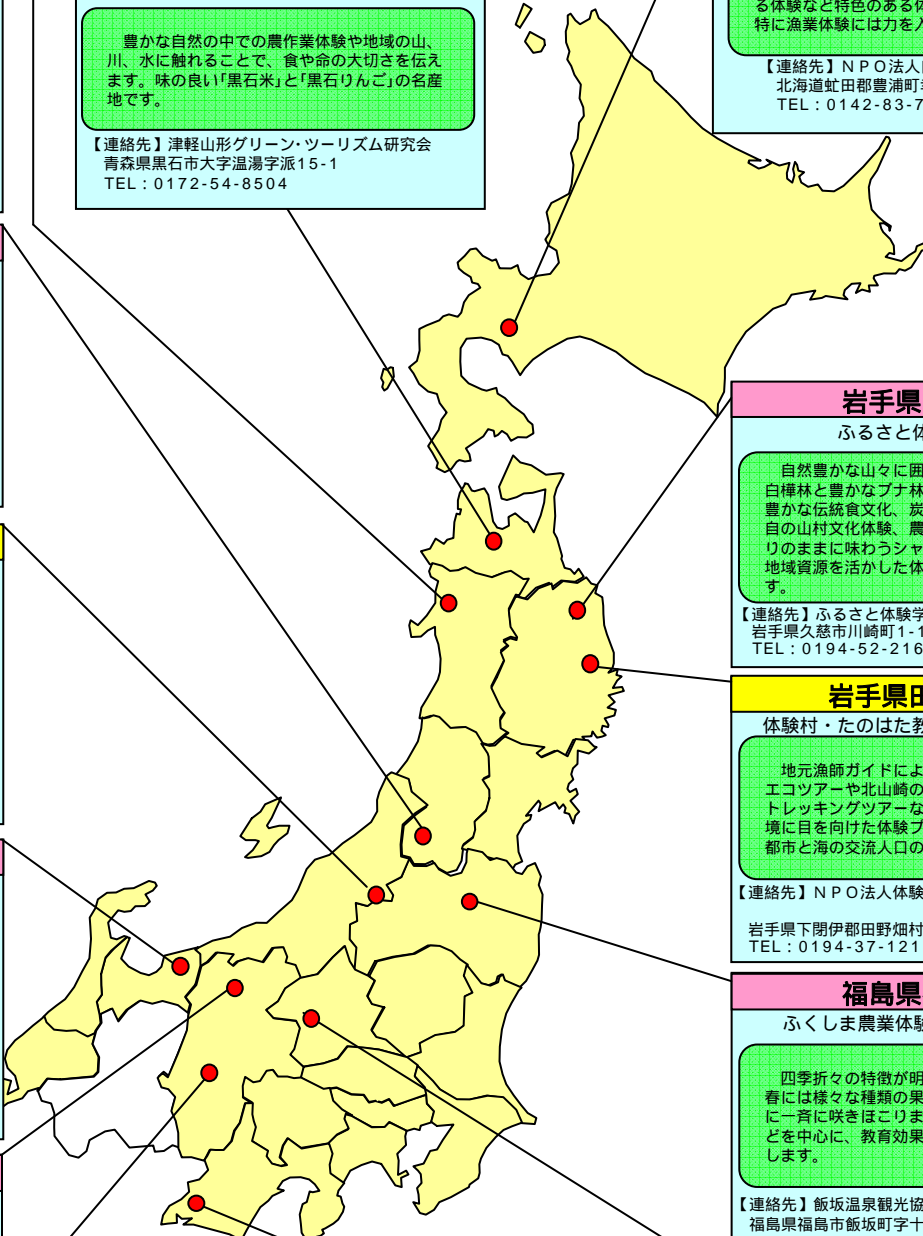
豊かな自然の中での農作業体験や地域の山、川、水に触れることで、食や命の大切さを伝えます。味の良い「黒石米」と「黒石りんご」の名産地です。

【連絡先】津軽山形グリーン・ツーリズム研究会
青森県黒石市大字温湯字派15-1
TEL：0172-54-8504

る体験など特色のある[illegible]
特に漁業体験には力を入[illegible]

【連絡先】ＮＰＯ法人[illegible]
北海道虻田郡豊浦町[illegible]
TEL：0142-83-7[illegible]

岩手県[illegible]
ふるさと体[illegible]

自然豊かな山々に囲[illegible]
白樺林と豊かなブナ林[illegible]
豊かな伝統食文化、炭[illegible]
自の山村文化体験、農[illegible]
りのままに味わうシャ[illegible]
地域資源を活かした体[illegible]
す。

【連絡先】ふるさと体験学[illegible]
岩手県久慈市川崎町1-1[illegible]
TEL：0194-52-216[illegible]

岩手県田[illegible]
体験村・たのはた教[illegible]

地元漁師ガイドによ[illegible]
エコツアーや北山崎の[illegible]
トレッキングツアーな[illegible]
境に目を向けた体験プ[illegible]
都市と海の交流人口の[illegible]

【連絡先】ＮＰＯ法人体験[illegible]

岩手県下閉伊郡田野畑村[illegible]
TEL：0194-37-121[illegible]

福島県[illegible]
ふくしま農業体験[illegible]

四季折々の特徴が明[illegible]
春には様々な種類の果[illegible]
に一斉に咲きほこりま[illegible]
どを中心に、教育効果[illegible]
します。

【連絡先】飯坂温泉観光協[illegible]
福島県福島市飯坂町字十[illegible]